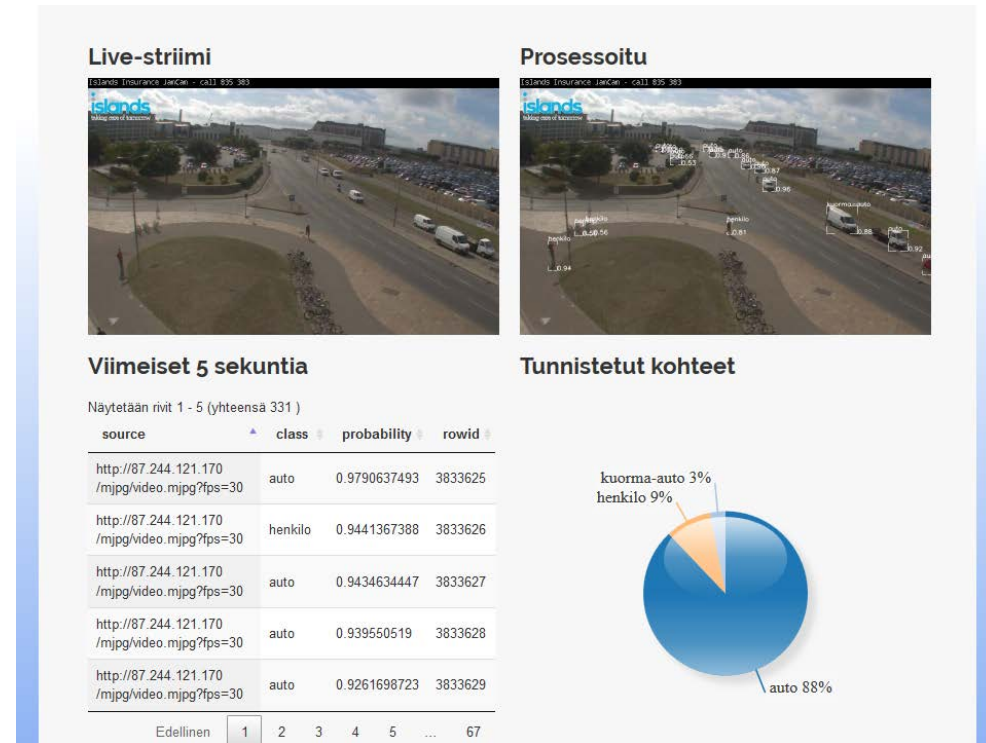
Live-striimi

Islands Insurance JamCam - call 835 383

islands
taking care of tomorrow

Prosessoitu

Islands Insurance JamCam - call 835 383

islands
taking care of tomorrow

henkilo
0.56
henkilo
0.94
henkilo
0.81
kuorma-auto
0.88
0.92
0.96
0.87
0.53

Viimeiset 5 sekuntia

Näytetään rivit 1 - 5 (yhteensä 331 )

| source | class | probability | rowid |
|---|---|---|---|
| http://87.244.121.170/mjpg/video.mjpg?fps=30 | auto | 0.9790637493 | 3833625 |
| http://87.244.121.170/mjpg/video.mjpg?fps=30 | henkilo | 0.9441367388 | 3833626 |
| http://87.244.121.170/mjpg/video.mjpg?fps=30 | auto | 0.9434634447 | 3833627 |
| http://87.244.121.170/mjpg/video.mjpg?fps=30 | auto | 0.939550519 | 3833628 |
| http://87.244.121.170/mjpg/video.mjpg?fps=30 | auto | 0.9261698723 | 3833629 |

Edellinen 1 2 3 4 5 ... 67

Tunnistetut kohteet

kuorma-auto 3%
henkilo 9%
auto 88%